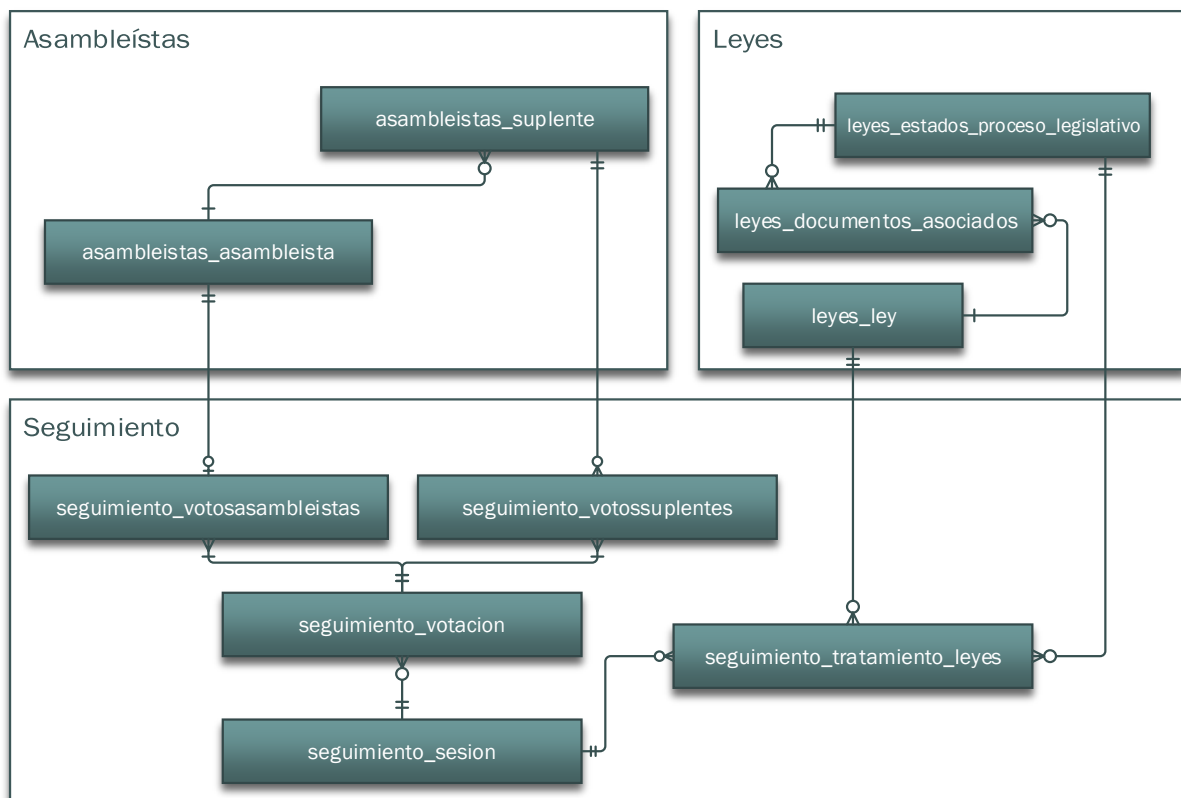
Asambleístas

asambleistas_suplente

asambleistas_asambleista

Leyes

leyes_estados_proceso_legislativo

leyes_documentos_asociados

leyes_ley

Seguimiento

seguimiento_votosasambleistas

seguimiento_votossuplentes

seguimiento_votacion

seguimiento_tratamiento_leyes

seguimiento_sesion